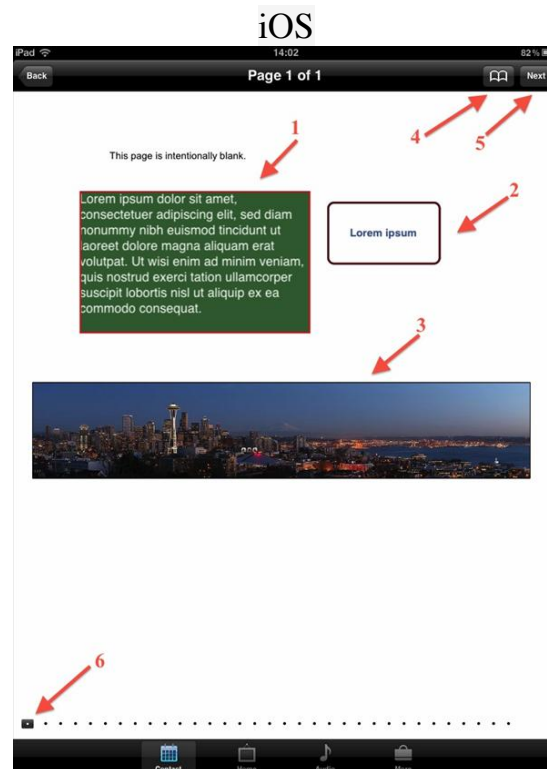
iOS

iPad 14:02 82 %

Back Page 1 of 1 Next

1

This page is intentionally blank.

Lorem ipsum dolor sit amet, consectetuer adipiscing elit, sed diam nonummy nibh euismod tincidunt ut laoreet dolore magna aliquam erat volutpat. Ut wisi enim ad minim veniam, quis nostrud exerci tation ullamcorper suscipit lobortis nisl ut aliquip ex ea commodo consequat.

2

Lorem ipsum

3

4

5

6

Content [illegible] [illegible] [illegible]